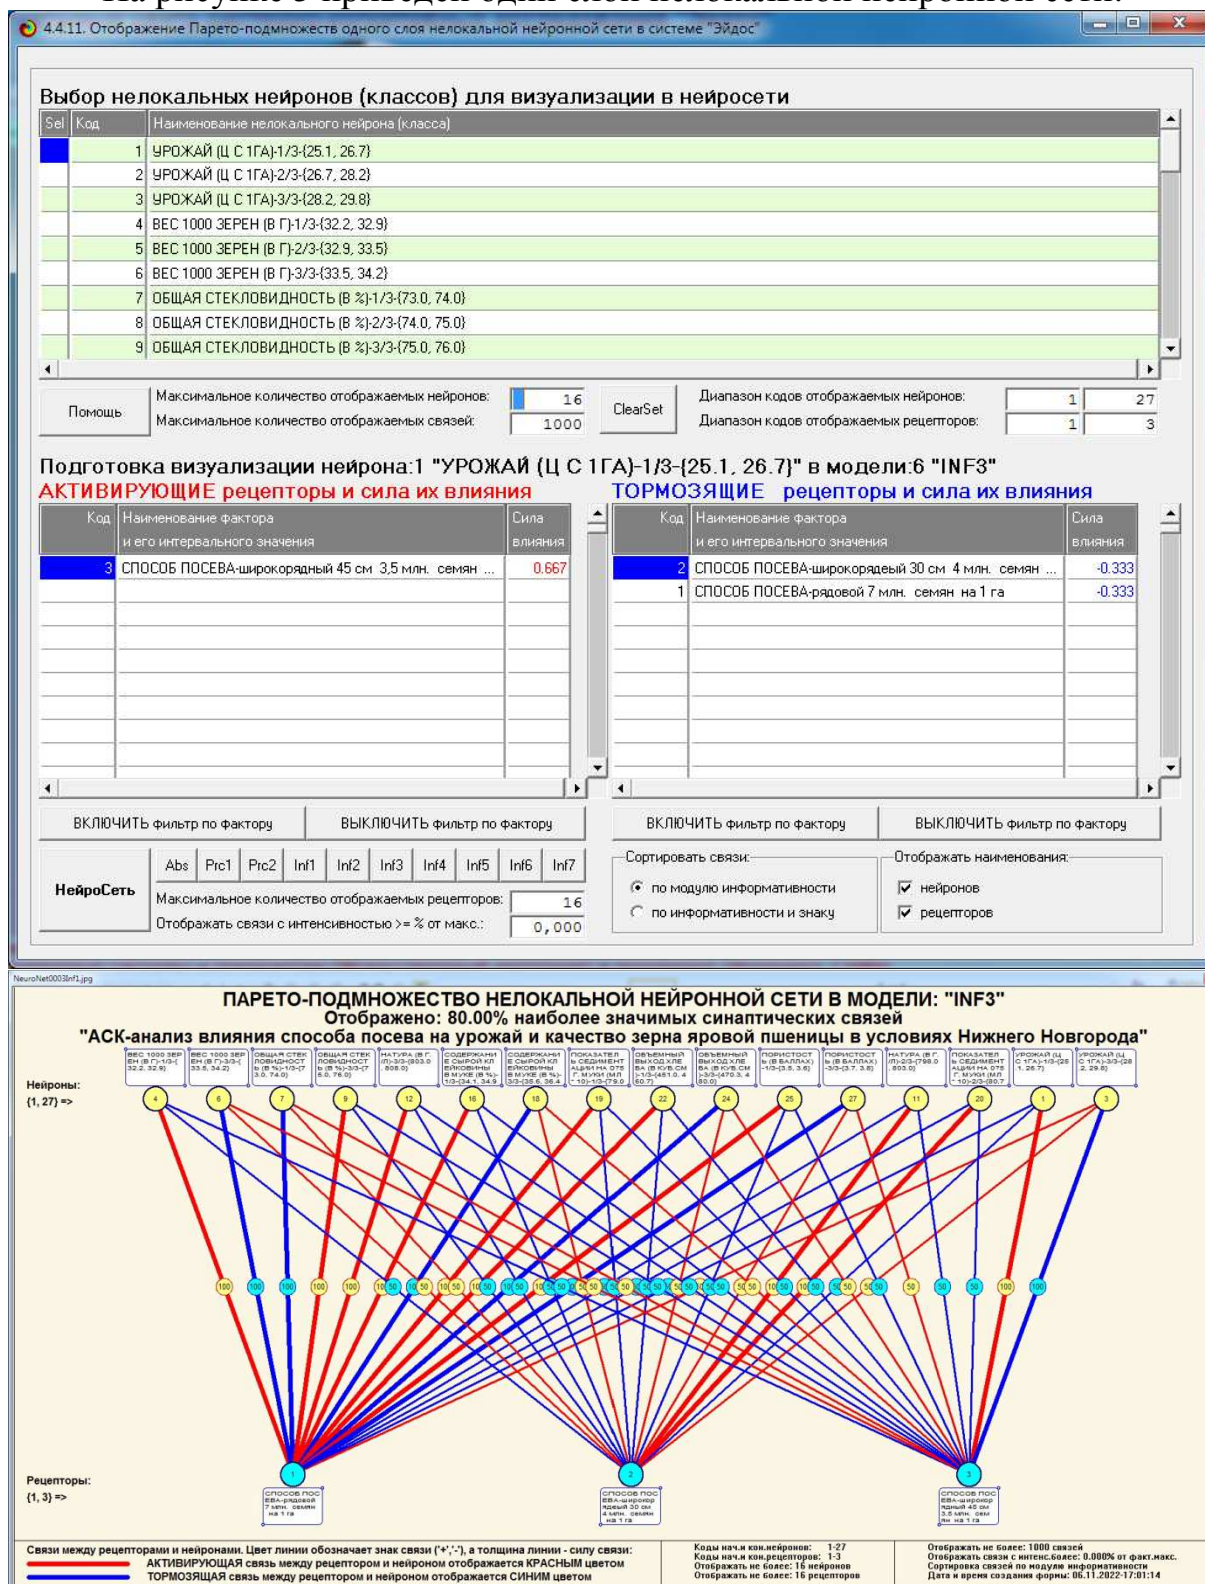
На рисунке 5 приведен один слой нелокальной нейронной сети:

4.4.11. Отображение Парето-подмножеств одного слоя нелокальной нейронной сети в системе "Эйдос"

Выбор нелокальных нейронов (классов) для визуализации в нейросети

| Sel | Код | Наименование нелокального нейрона (класса) |
|---|---|---|
| | 1 | УРОЖАЙ (Ц С 1ГА)-1/3-{25.1, 26.7} |
| | 2 | УРОЖАЙ (Ц С 1ГА)-2/3-{26.7, 28.2} |
| | 3 | УРОЖАЙ (Ц С 1ГА)-3/3-{28.2, 29.8} |
| | 4 | ВЕС 1000 ЗЕРЕН (В Г)-1/3-{32.2, 32.9} |
| | 5 | ВЕС 1000 ЗЕРЕН (В Г)-2/3-{32.9, 33.5} |
| | 6 | ВЕС 1000 ЗЕРЕН (В Г)-3/3-{33.5, 34.2} |
| | 7 | ОБЩАЯ СТЕКЛОВИДНОСТЬ (В %)-1/3-{73.0, 74.0} |
| | 8 | ОБЩАЯ СТЕКЛОВИДНОСТЬ (В %)-2/3-{74.0, 75.0} |
| | 9 | ОБЩАЯ СТЕКЛОВИДНОСТЬ (В %)-3/3-{75.0, 76.0} |

Помощь
Максимальное количество отображаемых нейронов: 16
Максимальное количество отображаемых связей: 1000
ClearSet
Диапазон кодов отображаемых нейронов: 1 27
Диапазон кодов отображаемых рецепторов: 1 3

Подготовка визуализации нейрона:1 "УРОЖАЙ (Ц С 1ГА)-1/3-{25.1, 26.7}" в модели:6 "INF3"

АКТИВИРУЮЩИЕ рецепторы и сила их влияния

| Код | Наименование фактора и его интервального значения | Сила влияния |
|---|---|---|
| 3 | СПОСОБ ПОСЕВА-широкорядный 45 см 3,5 млн. семян ... | 0.667 |

ТОРМОЗЯЩИЕ рецепторы и сила их влияния

| Код | Наименование фактора и его интервального значения | Сила влияния |
|---|---|---|
| 2 | СПОСОБ ПОСЕВА-широкорядеый 30 см 4 млн. семян ... | -0.333 |
| 1 | СПОСОБ ПОСЕВА-рядовой 7 млн. семян на 1 га | -0.333 |

ВКЛЮЧИТЬ фильтр по фактору
ВЫКЛЮЧИТЬ фильтр по фактору
ВКЛЮЧИТЬ фильтр по фактору
ВЫКЛЮЧИТЬ фильтр по фактору

НейроСеть
Abs Prc1 Prc2 Inf1 Inf2 Inf3 Inf4 Inf5 Inf6 Inf7
Максимальное количество отображаемых рецепторов: 16
Отображать связи с интенсивностью >= % от макс.: 0,000
Сортировать связи:
по модулю информативности
по информативности и знаку
Отображать наименования:
нейронов
рецепторов

NeuroNet0003Inf1.jpg

ПАРЕТО-ПОДМНОЖЕСТВО НЕЛОКАЛЬНОЙ НЕЙРОННОЙ СЕТИ В МОДЕЛИ: "INF3"
Отображено: 80.00% наиболее значимых синаптических связей
"АСК-анализ влияния способа посева на урожай и качество зерна яровой пшеницы в условиях Нижнего Новгорода"

Нейроны:
{1, 27} =>

4 6 7 9 12 16 18 19 22 24 25 27 11 20 1 3

100 100 100 100 100 50 50 50 50 100 50 100

Рецепторы:
{1, 3} =>

1 СПОСОБ ПОСЕВА-рядовой 7 млн. семян на 1 га
2 СПОСОБ ПОСЕВА-широкорядный 30 см 4 млн. семян на 1 га
3 СПОСОБ ПОСЕВА-широкорядный 45 см 3,5 млн. сем ян на 1 га

Связи между рецепторами и нейронами. Цвет линии обозначает знак связи ('+','-'), а толщина линии - силу связи:
АКТИВИРУЮЩАЯ связь между рецептором и нейроном отображается КРАСНЫМ цветом
ТОРМОЗЯЩАЯ связь между рецептором и нейроном отображается СИНИМ цветом

Коды нач.и кон.нейронов: 1-27
Коды нач.и кон.рецепторов: 1-3
Отображать не более: 16 нейронов
Отображать не более: 16 рецепторов

Отображать не более: 1000 связей
Отображать связи с интенс.более: 0.000% от факт.макс.
Сортировка связей по модулю информативности
Дата и время создания формы: 06.11.2022-17:01:14